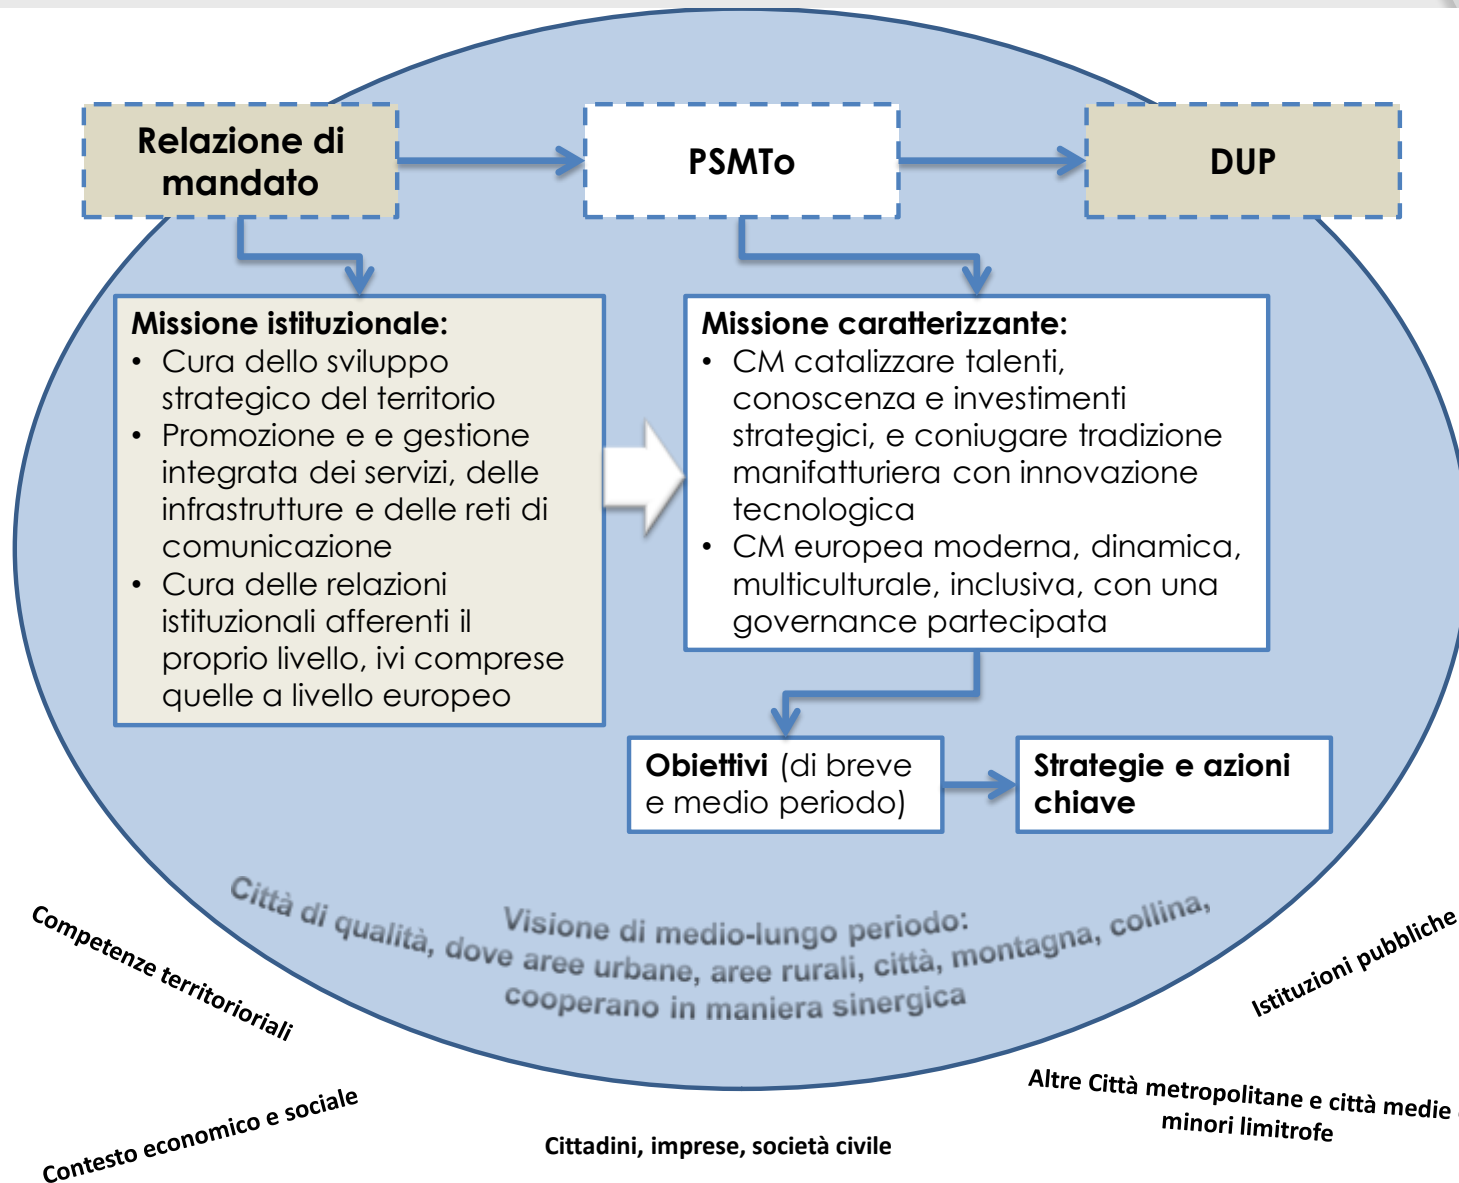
Relazione di mandato

PSMTo

DUP

Missione istituzionale:
• Cura dello sviluppo strategico del territorio
• Promozione e e gestione integrata dei servizi, delle infrastrutture e delle reti di comunicazione
• Cura delle relazioni istituzionali afferenti il proprio livello, ivi comprese quelle a livello europeo

Missione caratterizzante:
• CM catalizzare talenti, conoscenza e investimenti strategici, e coniugare tradizione manifatturiera con innovazione tecnologica
• CM europea moderna, dinamica, multiculturale, inclusiva, con una governance partecipata

Obiettivi (di breve e medio periodo)

Strategie e azioni chiave

Visione di medio-lungo periodo:
Città di qualità, dove aree urbane, aree rurali, città, montagna, collina, cooperano in maniera sinergica

Competenze territoriorali

Istituzioni pubbliche

Contesto economico e sociale

Altre Città metropolitane e città medie minori limitrofe

Cittadini, imprese, società civile